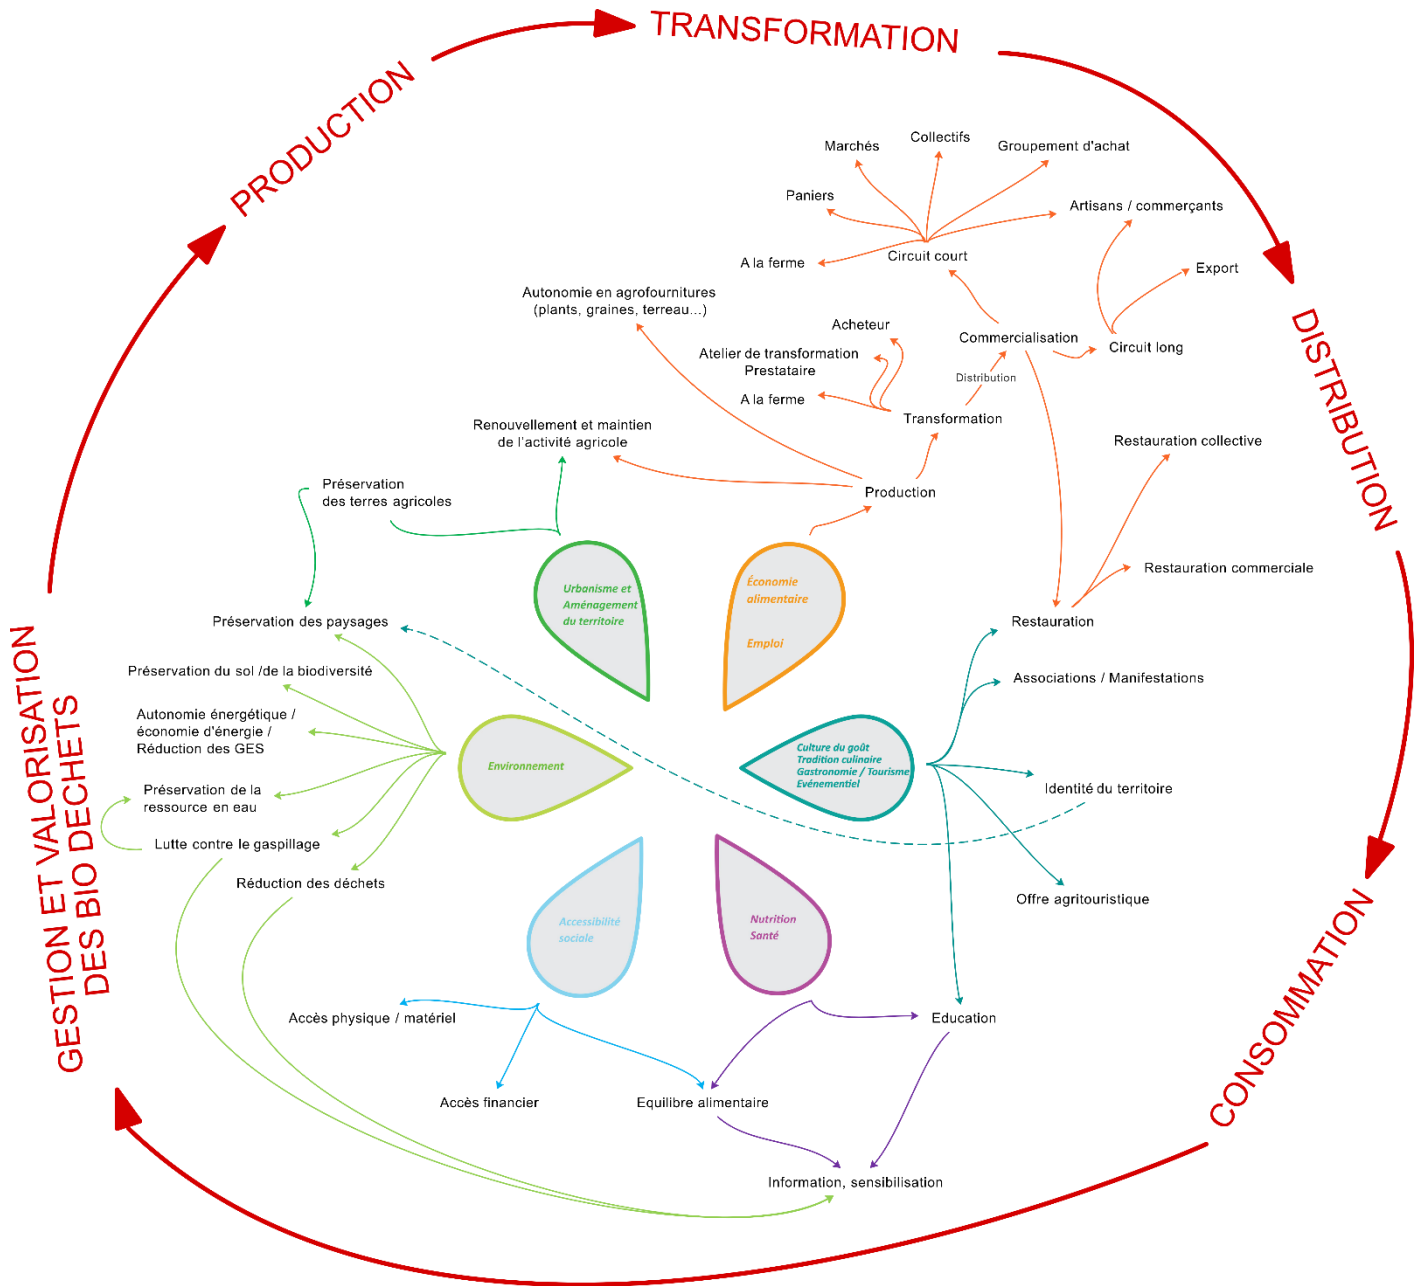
TRANSFORMATION

PRODUCTION

DISTRIBUTION

CONSOMMATION

GESTION ET VALORISATION DES BIO DECHETS

Marchés
Collectifs
Groupement d'achat
Paniers
Artisans / commerçants
A la ferme
Circuit court
Export
Autonomie en agrofournitures (plants, graines, terreau…)
Acheteur
Commercialisation
Circuit long
Atelier de transformation Prestataire
Distribution
A la ferme
Transformation
Renouvellement et maintien de l'activité agricole
Restauration collective
Préservation des terres agricoles
Production
Urbanisme et Aménagement du territoire
Économie alimentaire
Emploi
Restauration commerciale
Préservation des paysages
Restauration
Préservation du sol /de la biodiversité
Associations / Manifestations
Autonomie énergétique / économie d'énergie / Réduction des GES
Environnement
Culture du goût Tradition culinaire Gastronomie / Tourisme Evénementiel
Préservation de la ressource en eau
Identité du territoire
Lutte contre le gaspillage
Réduction des déchets
Offre agritouristique
Accessibilité sociale
Nutrition Santé
Accès physique / matériel
Education
Accès financier
Equilibre alimentaire
Information, sensibilisation